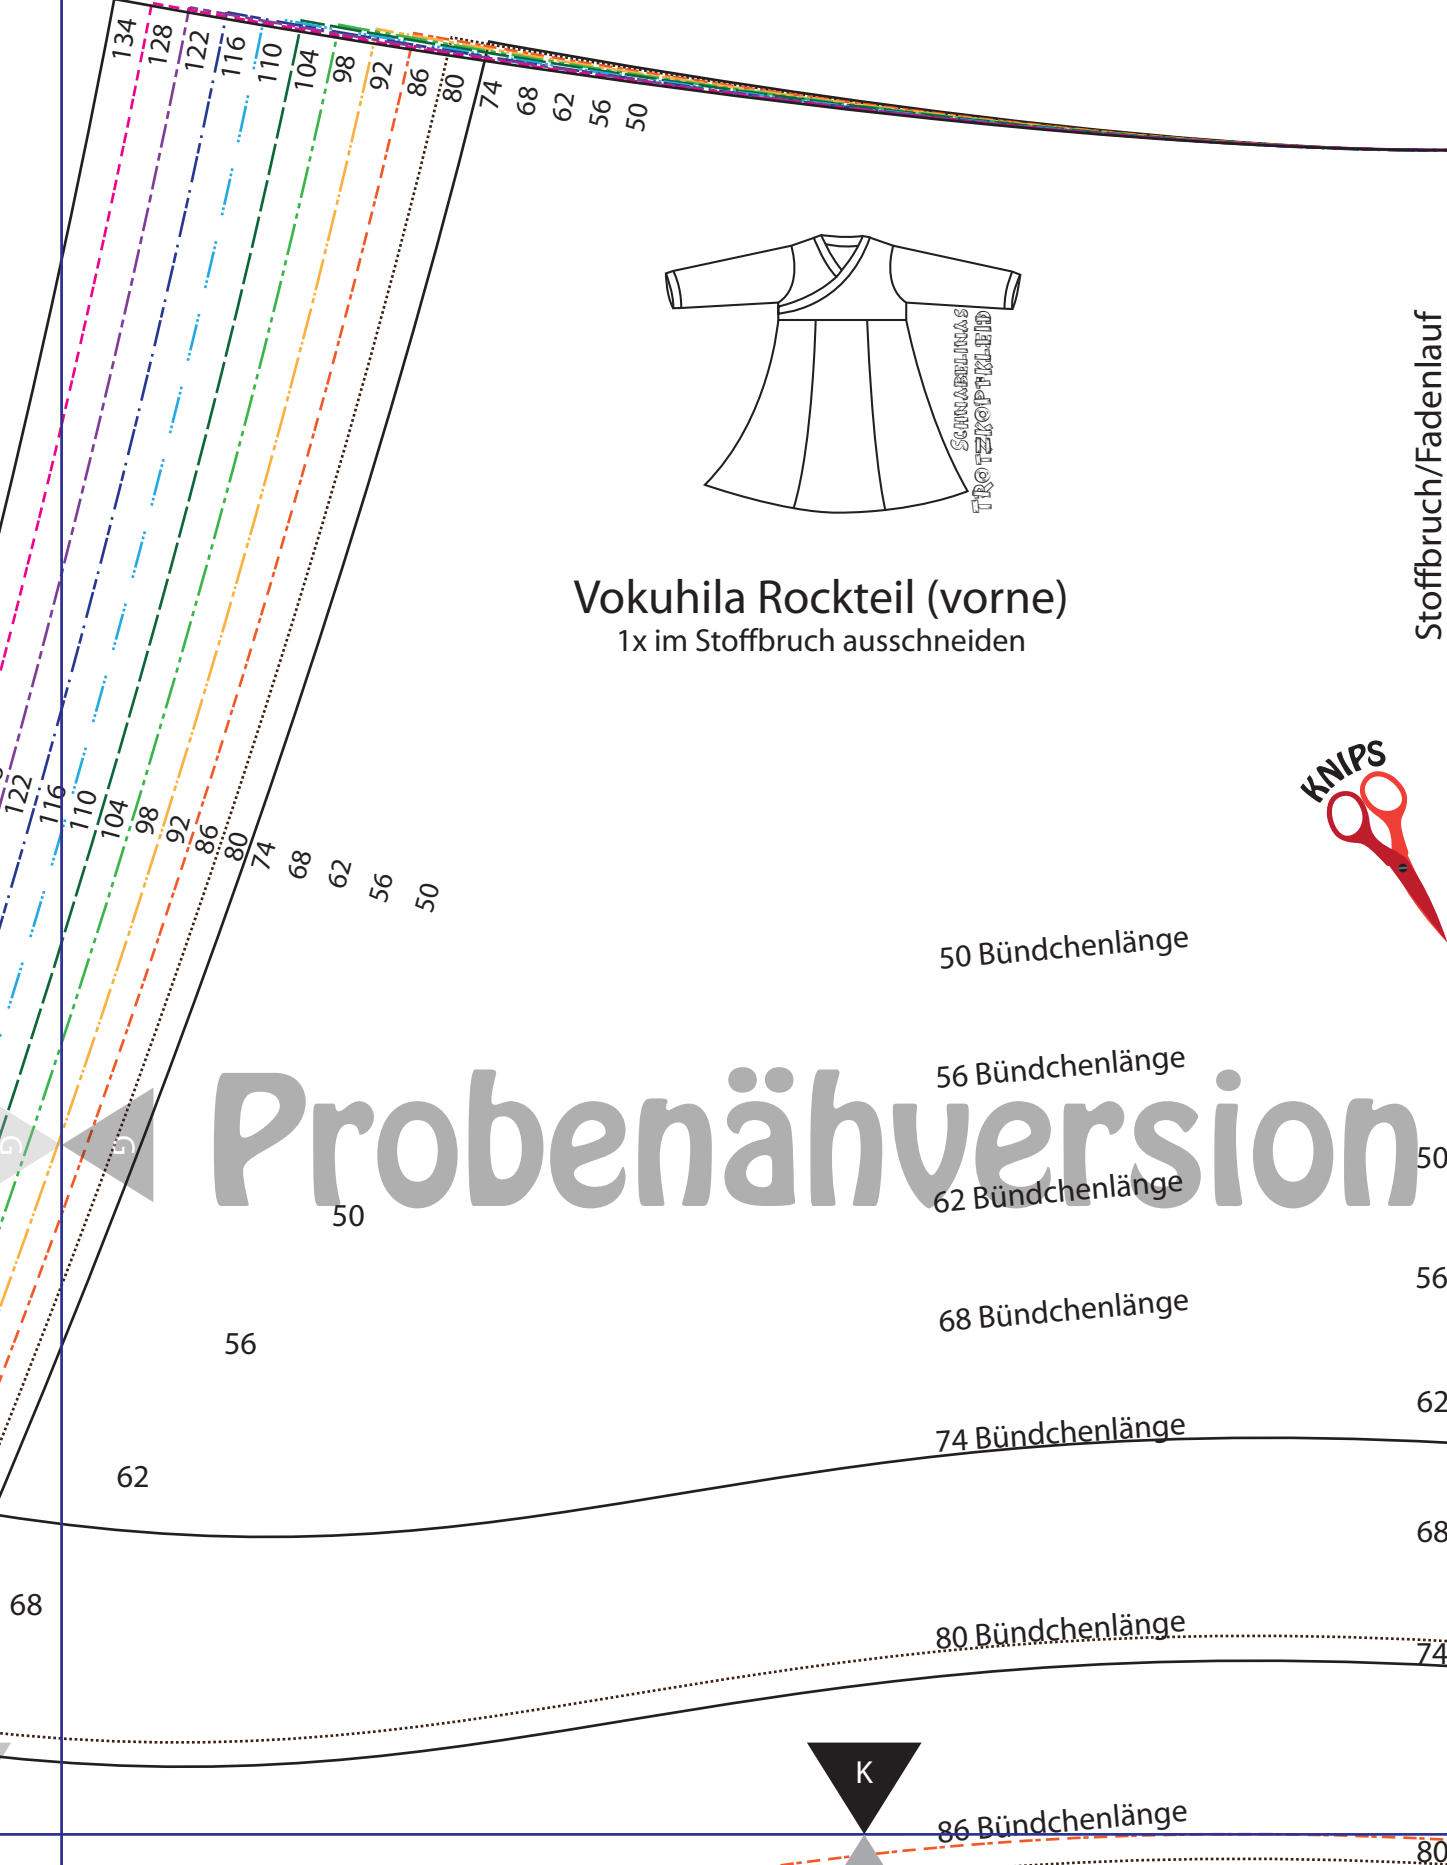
134 128 122 116 110 104 98 92 86 80 74 68 62 56 50

SCHNABELINAS TROTZKOPFKLEID

Vokuhila Rockteil (vorne)
1x im Stoffbruch ausschneiden

Stoffbruch/Fadenlauf

KNIPS

122 116 110 104 98 92 86 80 74 68 62 56 50

50 Bündchenlänge

56 Bündchenlänge

Probenähversion

62 Bündchenlänge

50

50

56

56

68 Bündchenlänge

62

74 Bündchenlänge

62

68

68

80 Bündchenlänge

74

K

86 Bündchenlänge

80